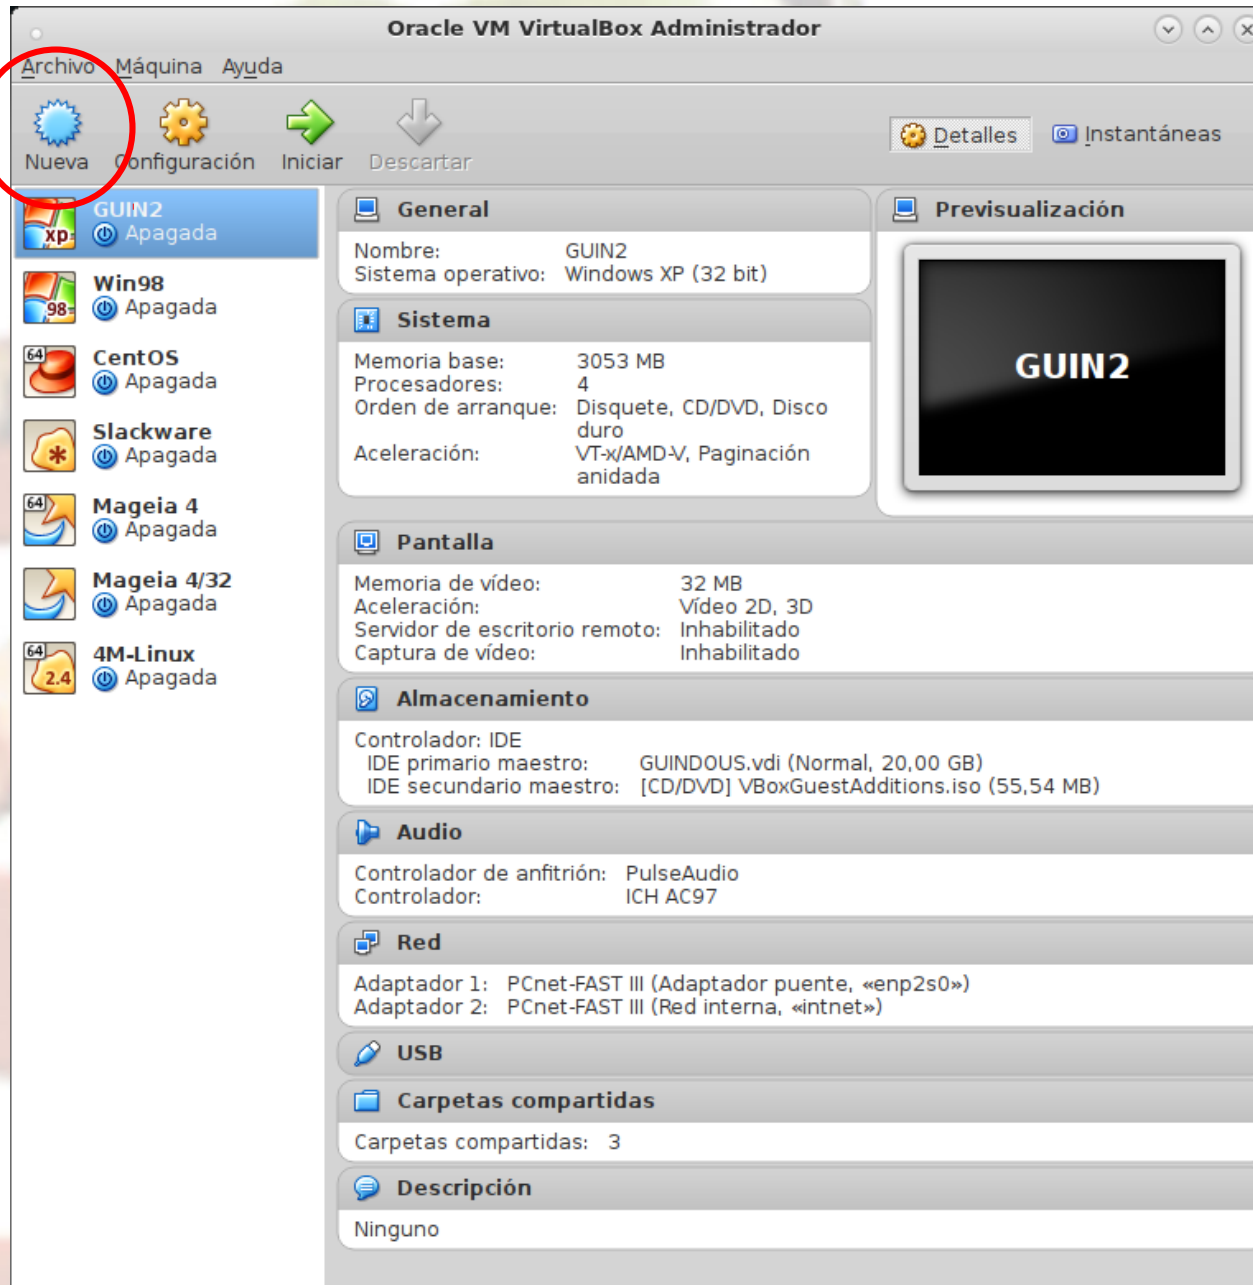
Oracle VM VirtualBox Administrador

Archivo Máquina Ayuda

Nueva Configuración Iniciar Descartar

Detalles Instantáneas

GUIN2
Apagada

Win98
Apagada

CentOS
Apagada

Slackware
Apagada

Mageia 4
Apagada

Mageia 4/32
Apagada

4M-Linux
Apagada

General
Nombre: GUIN2
Sistema operativo: Windows XP (32 bit)

Sistema
Memoria base: 3053 MB
Procesadores: 4
Orden de arranque: Disquete, CD/DVD, Disco duro
Aceleración: VT-x/AMD-V, Paginación anidada

Previsualización
GUIN2

Pantalla
Memoria de vídeo: 32 MB
Aceleración: Vídeo 2D, 3D
Servidor de escritorio remoto: Inhabilitado
Captura de vídeo: Inhabilitado

Almacenamiento
Controlador: IDE
IDE primario maestro: GUINDOUS.vdi (Normal, 20,00 GB)
IDE secundario maestro: [CD/DVD] VBoxGuestAdditions.iso (55,54 MB)

Audio
Controlador de anfitrión: PulseAudio
Controlador: ICH AC97

Red
Adaptador 1: PCnet-FAST III (Adaptador puente, «enp2s0»)
Adaptador 2: PCnet-FAST III (Red interna, «intnet»)

USB

Carpetas compartidas
Carpetas compartidas: 3

Descripción
Ninguno